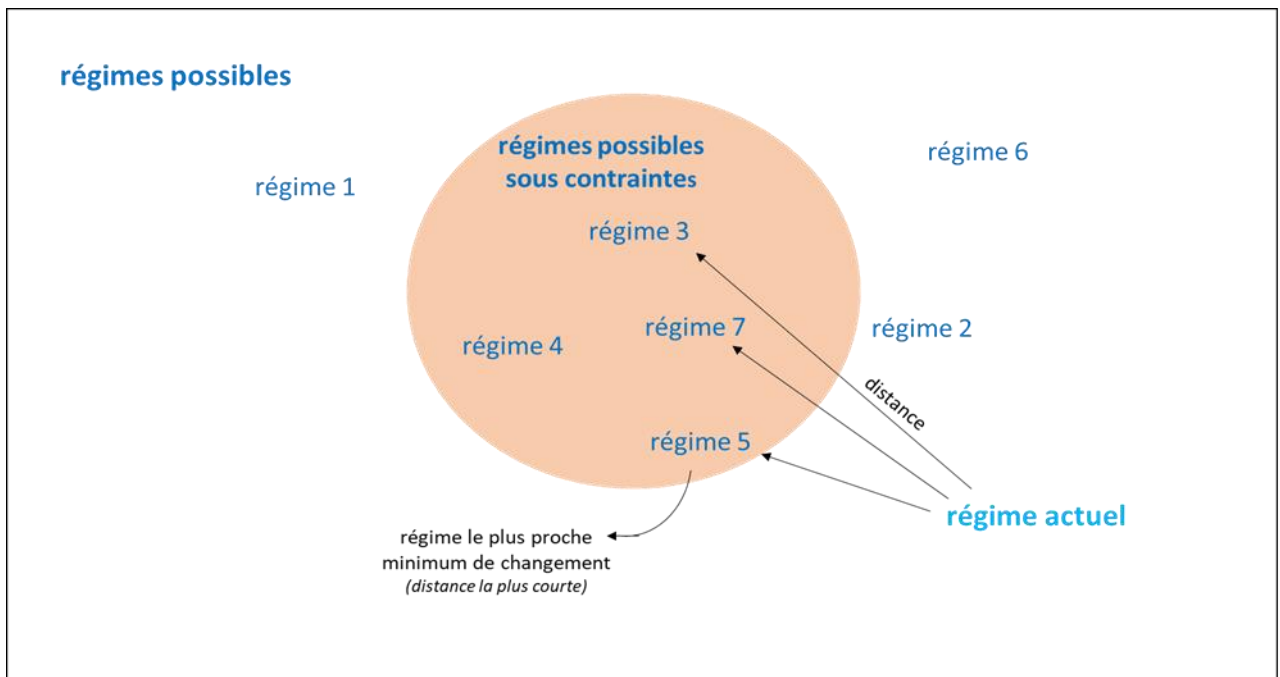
régimes possibles

régimes possibles sous contraintes

régime 6

régime 1

régime 3

régime 7

régime 2

régime 4

distance

régime 5

régime actuel

régime le plus proche
minimum de changement
*(distance la plus courte)*